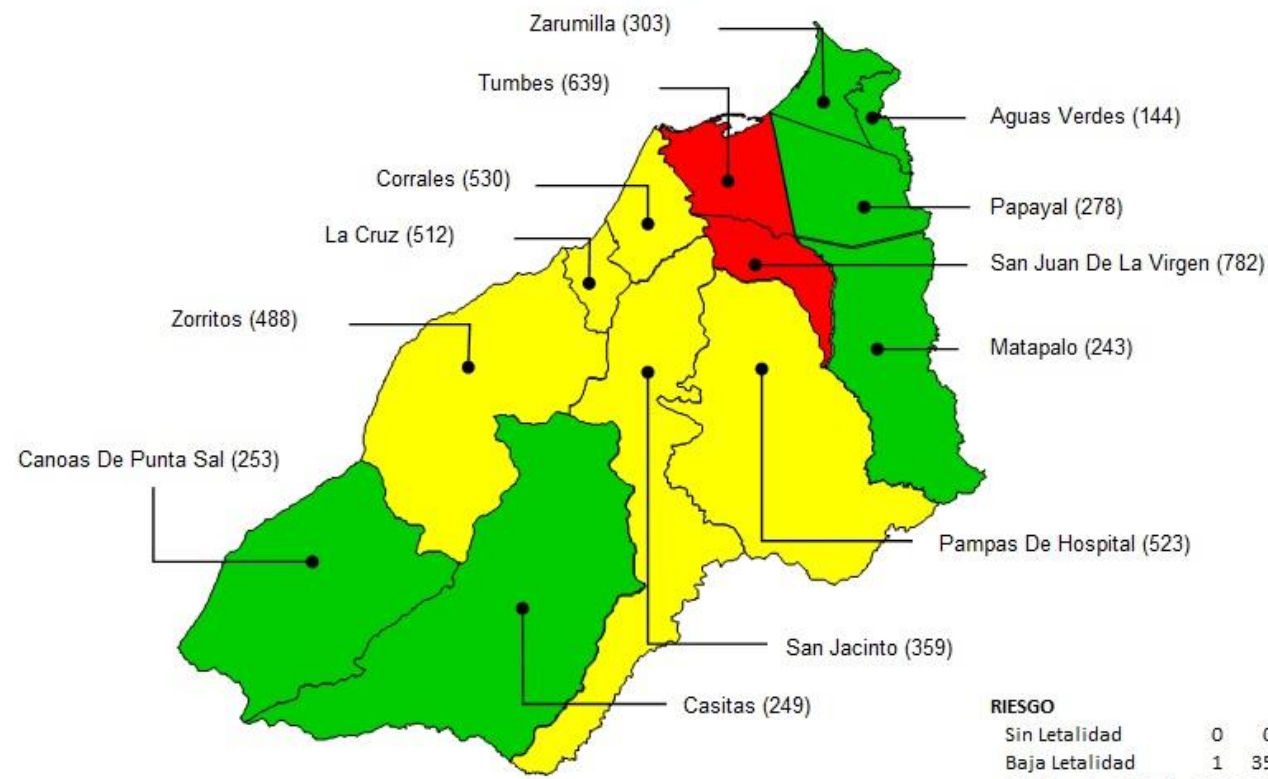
Zarumilla (303)

Tumbes (639)

Aguas Verdes (144)

Corrales (530)

Papayal (278)

La Cruz (512)

San Juan De La Virgen (782)

Zorritos (488)

Matapalo (243)

Canoas De Punta Sal (253)

Pampas De Hospital (523)

San Jacinto (359)

Casitas (249)

RIESGO

| | | |
|---|---|---|
| Sin Letalidad | 0 | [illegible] |
| Baja Letalidad | 1 | 35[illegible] |